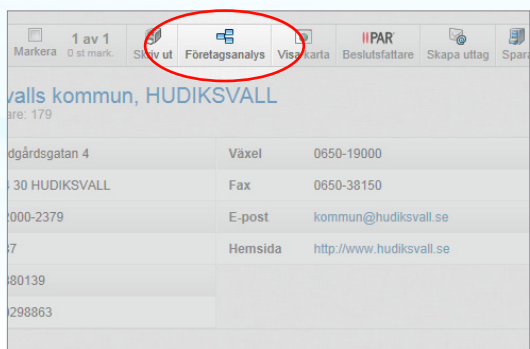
Markera
1 av 1
0 st mark.
Skriv ut
Företagsanalys
Visa karta
PAR
Beslutsfattare
Skapa uttag
Spara

valls kommun, HUDIKSVALL
are: 179

dgårdsgatan 4
4 30 HUDIKSVALL
2000-2379
37
380139
0298863

Växel 0650-19000
Fax 0650-38150
E-post kommun@hudiksvall.se
Hemsida http://www.hudiksvall.se